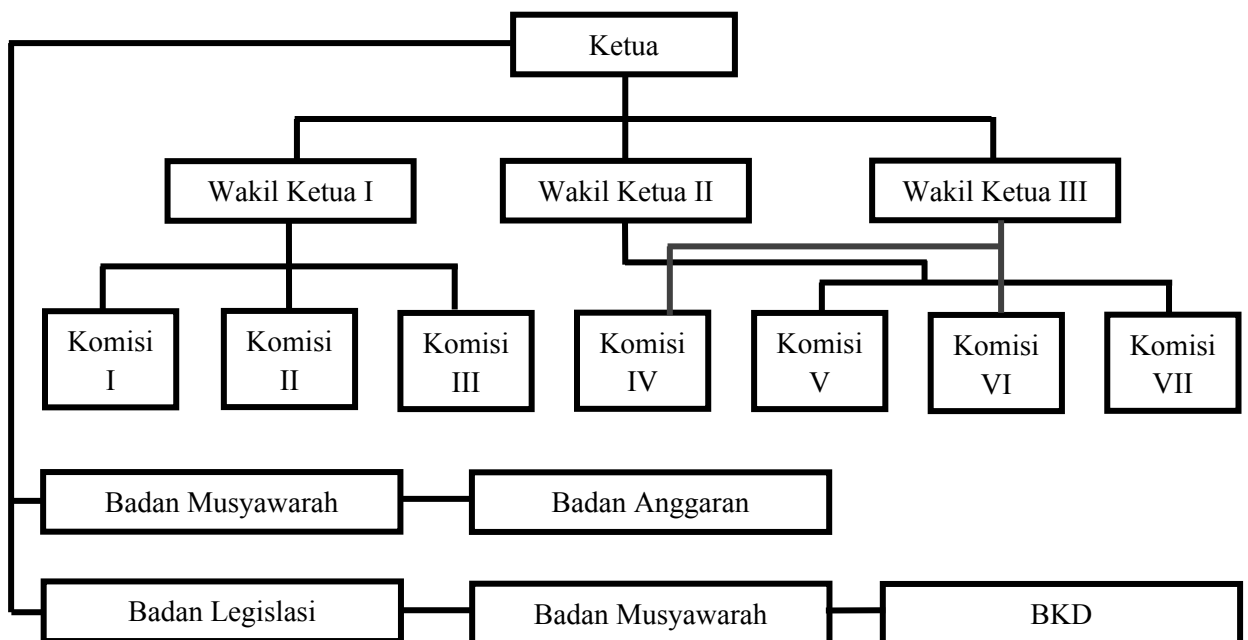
Ketua

Wakil Ketua I

Wakil Ketua II

Wakil Ketua III

Komisi I

Komisi II

Komisi III

Komisi IV

Komisi V

Komisi VI

Komisi VII

Badan Musyawarah

Badan Anggaran

Badan Legislasi

Badan Musyawarah

BKD